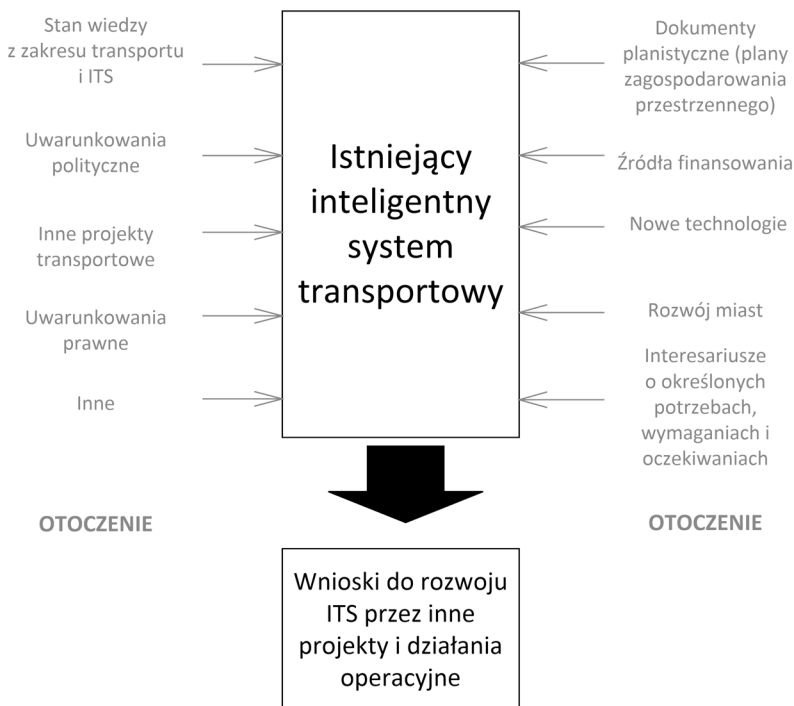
Stan wiedzy z zakresu transportu i ITS

Uwarunkowania polityczne

Inne projekty transportowe

Uwarunkowania prawne

Inne

Istniejący inteligentny system transportowy

Dokumenty planistyczne (plany zagospodarowania przestrzennego)

Źródła finansowania

Nowe technologie

Rozwój miast

Interesariusze o określonych potrzebach, wymaganiach i oczekiwaniach

OTOCZENIE

OTOCZENIE

Wnioski do rozwoju ITS przez inne projekty i działania operacyjne